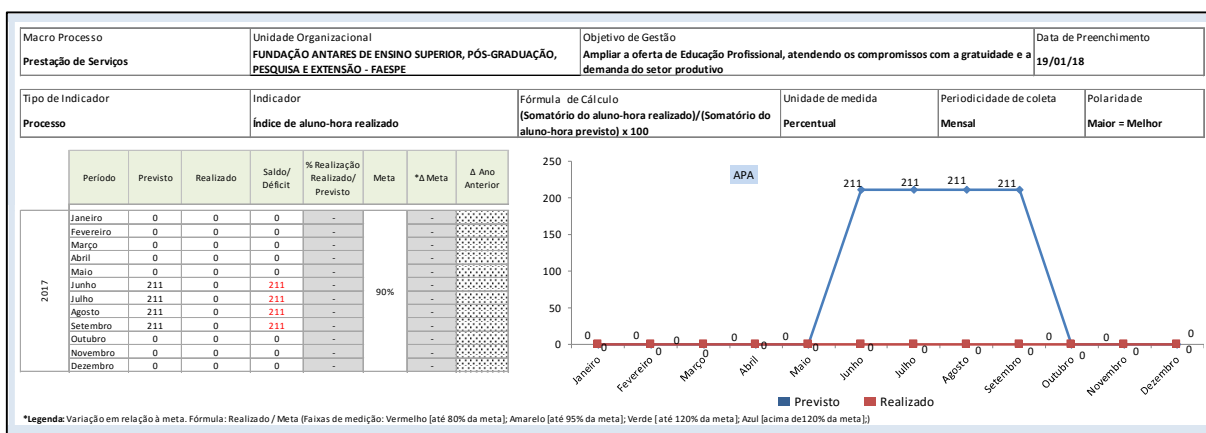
| Macro Processo | Unidade Organizacional | Objetivo de Gestão | Data de Preenchimento |
|---|---|---|---|
| Prestação de Serviços | FUNDAÇÃO ANTARES DE ENSINO SUPERIOR, PÓS-GRADUAÇÃO, PESQUISA E EXTENSÃO - FAESPE | Ampliar a oferta de Educação Profissional, atendendo os compromissos com a gratuidade e a demanda do setor produtivo | 19/01/18 |

| Tipo de Indicador | Indicador | Fórmula de Cálculo | Unidade de medida | Periodicidade de coleta | Polaridade |
|---|---|---|---|---|---|
| Processo | Índice de aluno-hora realizado | (Somatório do aluno-hora realizado)/(Somatório do aluno-hora previsto) x 100 | Percentual | Mensal | Maior = Melhor |

| | Período | Previsto | Realizado | Saldo/ Déficit | % Realização Realizado/ Previsto | Meta | *Δ Meta | Δ Ano Anterior |
|---|---|---|---|---|---|---|---|---|
| 2017 | Janeiro | 0 | 0 | 0 | - | 90% | - | |
| | Fevereiro | 0 | 0 | 0 | - | | - | |
| | Março | 0 | 0 | 0 | - | | - | |
| | Abril | 0 | 0 | 0 | - | | - | |
| | Maio | 0 | 0 | 0 | - | | - | |
| | Junho | 211 | 0 | 211 | - | | - | |
| | Julho | 211 | 0 | 211 | - | | - | |
| | Agosto | 211 | 0 | 211 | - | | - | |
| | Setembro | 211 | 0 | 211 | - | | - | |
| | Outubro | 0 | 0 | 0 | - | | - | |
| | Novembro | 0 | 0 | 0 | - | | - | |
| | Dezembro | 0 | 0 | 0 | - | | - | |

APA
250
200
150
100
50
0
0 0 0 0 0 0 211 0 211 0 211 0 211 0 0 0 0 0 0 0
Janeiro Fevereiro Março Abril Maio Junho Julho Agosto Setembro Outubro Novembro Dezembro
Previsto Realizado

*Legenda: Variação em relação à meta. Fórmula: Realizado / Meta (Faixas de medição: Vermelho [até 80% da meta]; Amarelo [até 95% da meta]; Verde [ até 120% da meta]; Azul [acima de120% da meta];)